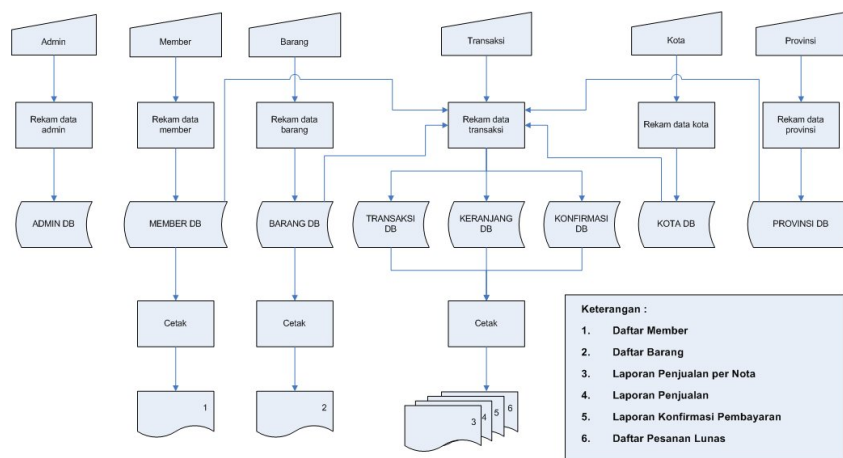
Admin

Member

Barang

Transaksi

Kota

Provinsi

Rekam data admin

Rekam data member

Rekam data barang

Rekam data transaksi

Rekam data kota

Rekam data provinsi

ADMIN DB

MEMBER DB

BARANG DB

TRANSAKSI DB

KERANJANG DB

KONFIRMASI DB

KOTA DB

PROVINSI DB

Cetak

Cetak

Cetak

1

2

3

4

5

6

Keterangan :
1. Daftar Member
2. Daftar Barang
3. Laporan Penjualan per Nota
4. Laporan Penjualan
5. Laporan Konfirmasi Pembayaran
6. Daftar Pesanan Lunas